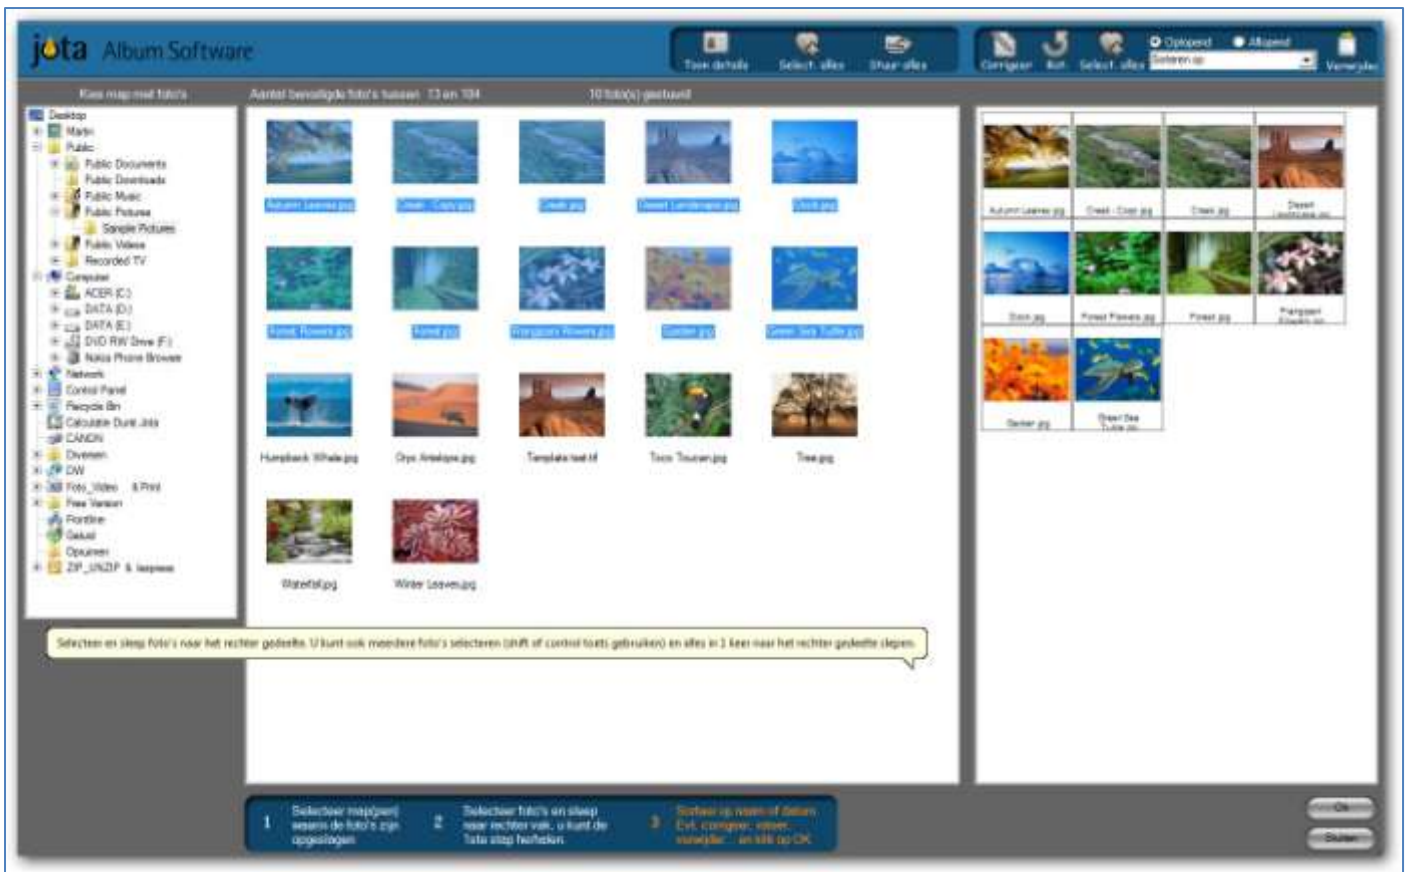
jota Album Software

Toon details Select. alles Stuur alles

Corrigeer Rot. Select. alles Oplopend Aflopend Sorteren op Verwijder

Kies map met foto's

Aantal benodigde foto's tussen 13 en 104

10 foto(s) gestuurd

Desktop
Martin
Public
Public Documents
Public Downloads
Public Music
Public Pictures
Sample Pictures
Public Videos
Recorded TV
Computer
ACER (C:)
DATA (D:)
DATA (E:)
DVD RW Drive (F:)
Nokia Phone Browser
Network
Control Panel
Recycle Bin
Calculate Durit Jota
CANON
Diversen
DW
Foto_Video & Print
Free Version
Frontline
Geluid
Opruimen
ZIP_UNZIP & lezpress

Autumn Leaves.jpg
Creek - Copy.jpg
Creek.jpg
Desert Landscape.jpg
Dock.jpg
Forest Flowers.jpg
Forest.jpg
Frangipani Flowers.jpg
Garden.jpg
Green Sea Turtle.jpg
Humpback Whale.jpg
Oryx Antelope.jpg
Template test.tif
Toco Toucan.jpg
Tree.jpg
Waterfall.jpg
Winter Leaves.jpg

Autumn Leaves.jpg
Creek - Copy.jpg
Creek.jpg
Desert Landscape.jpg
Dock.jpg
Forest Flowers.jpg
Forest.jpg
Frangipani Flowers.jpg
Garden.jpg
Green Sea Turtle.jpg

Selecteer en sleep foto's naar het rechter gedeelte. U kunt ook meerdere foto's selecteren (shift of control toets gebruiken) en alles in 1 keer naar het rechter gedeelte slepen.

1 Selecteer map(pen) waarin de foto's zijn opgeslagen

2 Selecteer foto's en sleep naar rechter vak, u kunt de Tota stap herhalen

3 Sorteer op naam of datum. Evt. corrigeer, roteer, verwijder... en klik op OK

Ok

Sluiten